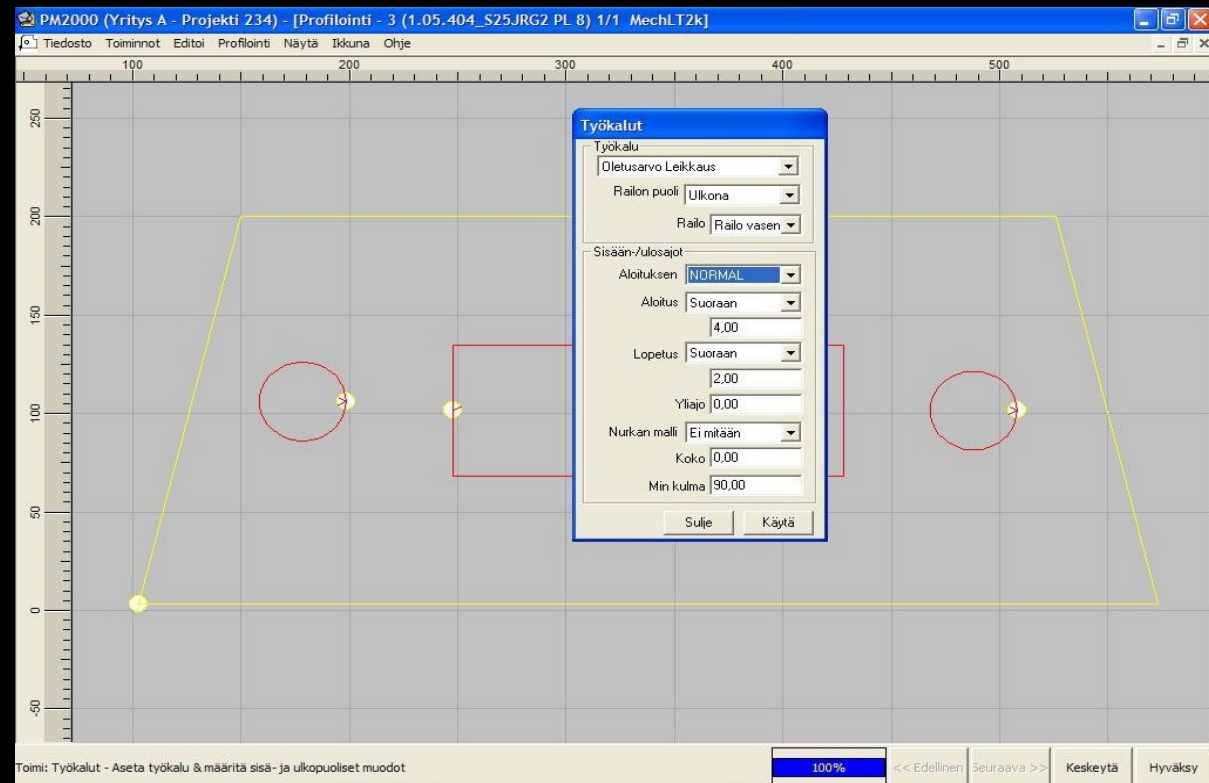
PM2000 (Yritys A - Projekti 234) - [Profilointi - 3 (1.05.404_S25JRG2 PL 8) 1/1 MechLT2k]

Tiedosto Toiminnot Editoi Profilointi Näytä Ikkuna Ohje

100 200 300 400 500

250 200 150 100 50 0 -50

Työkalut

Työkalu
Oletusarvo Leikkaus
Railon puoli Ulkona
Railo Railo vasen

Sisään-/ulosajot
Aloituksen NORMAL
Aloitus Suoraan
4,00
Lopetus Suoraan
2,00
Yliajo 0,00
Nurkan malli Ei mitään
Koko 0,00
Min kulma 90,00

Sulje Käytä

Toimi: Työkalut - Aseta työkalu & määritä sisä- ja ulkopuoliset muodot

100%

<< Edellinen Seuraava >> Keskeytä Hyväksy